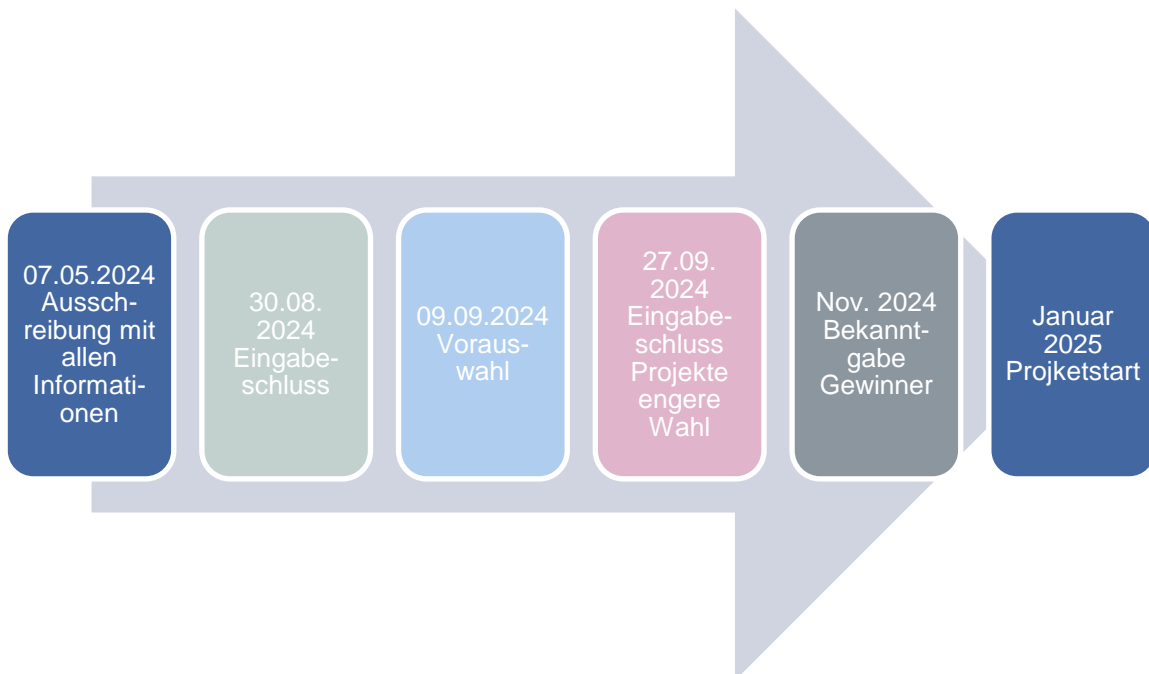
07.05.2024 Ausschreibung mit allen Informationen

30.08. 2024 Eingabeschluss

09.09.2024 Vorauswahl

27.09. 2024 Eingabeschluss Projekte engere Wahl

Nov. 2024 Bekanntgabe Gewinner

Januar 2025 Projketstart